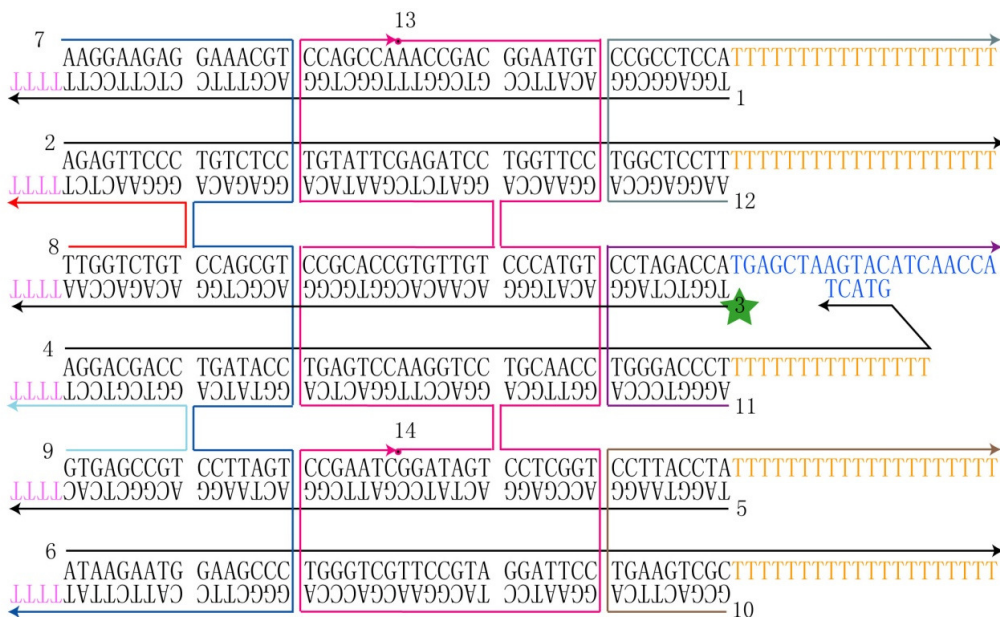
7
AAGGAAGAG GAAACGT CCAGCCAAACCGAC GGAATGT CCGCCTCCATTTTTTTTTTTTTTTTTTTT
TTTTCTTCCTTCTC CTTTGCA GGTCGGTTTGGCTG CCTTACA GGCGGAGGT
13
1

2
AGAGTTCCC TGTCTCC TGTATTCGAGATCC TGGTTCC TGGCTCCTTTTTTTTTTTTTTTTTTTTT
TTTTTCTCAAGGG ACAGAGG ACATAAGCTCTAGG ACCAAGG ACCGAGGAA
12

8
TTGGTCTGT CCAGCGT CCGCACCGTGTTGT CCCATGT CCTAGACCATGAGCTAAGTACATCAACCA
TTTTAACCAGACA GGTCGCA GGCGTGGCACAACA GGGTACA GGATCTGG
TCATG
3

4
AGGACGACC TGATACC TGAGTCCAAGGTCC TGCAACC TGGGACCCTTTTTTTTTTTTTTTTT
TTTTTCCTGCTGG ACTATGG ACTCAGGTTCCAGG ACGTTGG ACCCTGGGA
11

9
GTGAGCCGT CCTTAGT CCGAATCGGATAGT CCTCGGT CCTTACCTATTTTTTTTTTTTTTTTTTTT
TTTTCACTCGGCA GGAATCA GGCTTAGCCTATCA GGAGCCA GGAATGGAT
14
5

6
ATAAGAATG GAAGCCC TGGGTCGTTCCGTA GGATTCC TGAAGTCGCTTTTTTTTTTTTTTTTTTTT
TTTTTATTCTTAC CTTCGGG ACCCAGCAAGGCAT CCTAAGG ACTTCAGCG
10